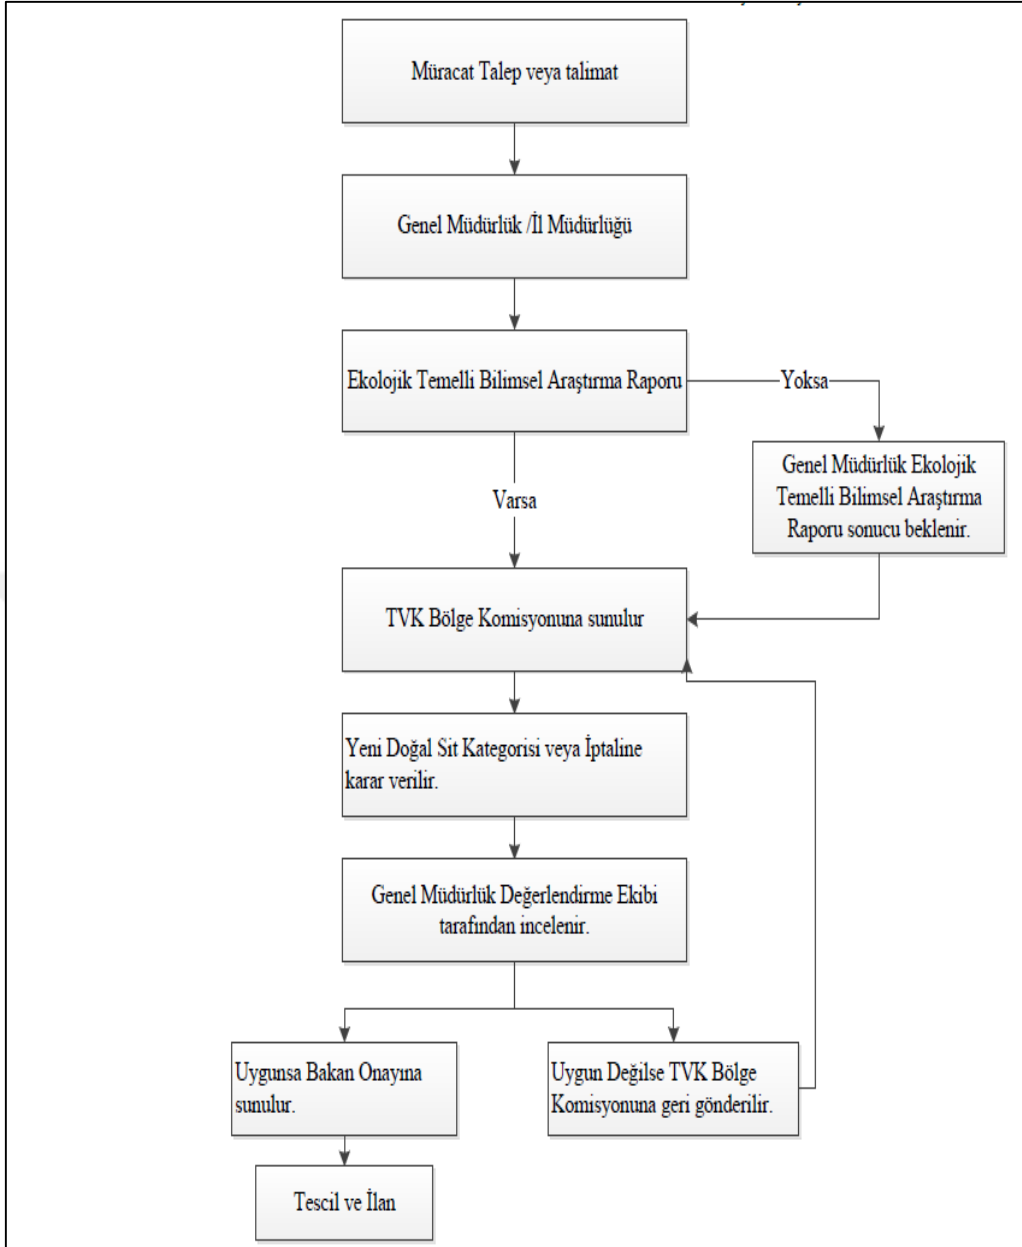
Müracat Talep veya talimat

Genel Müdürlük /İl Müdürlüğü

Ekolojik Temelli Bilimsel Araştırma Raporu

Yoksa

Genel Müdürlük Ekolojik Temelli Bilimsel Araştırma Raporu sonucu beklenir.

Varsa

TVK Bölge Komisyonuna sunulur

Yeni Doğal Sit Kategorisi veya İptaline karar verilir.

Genel Müdürlük Değerlendirme Ekibi tarafından incelenir.

Uygunsa Bakan Onayına sunulur.

Uygun Değilse TVK Bölge Komisyonuna geri gönderilir.

Tescil ve İlan